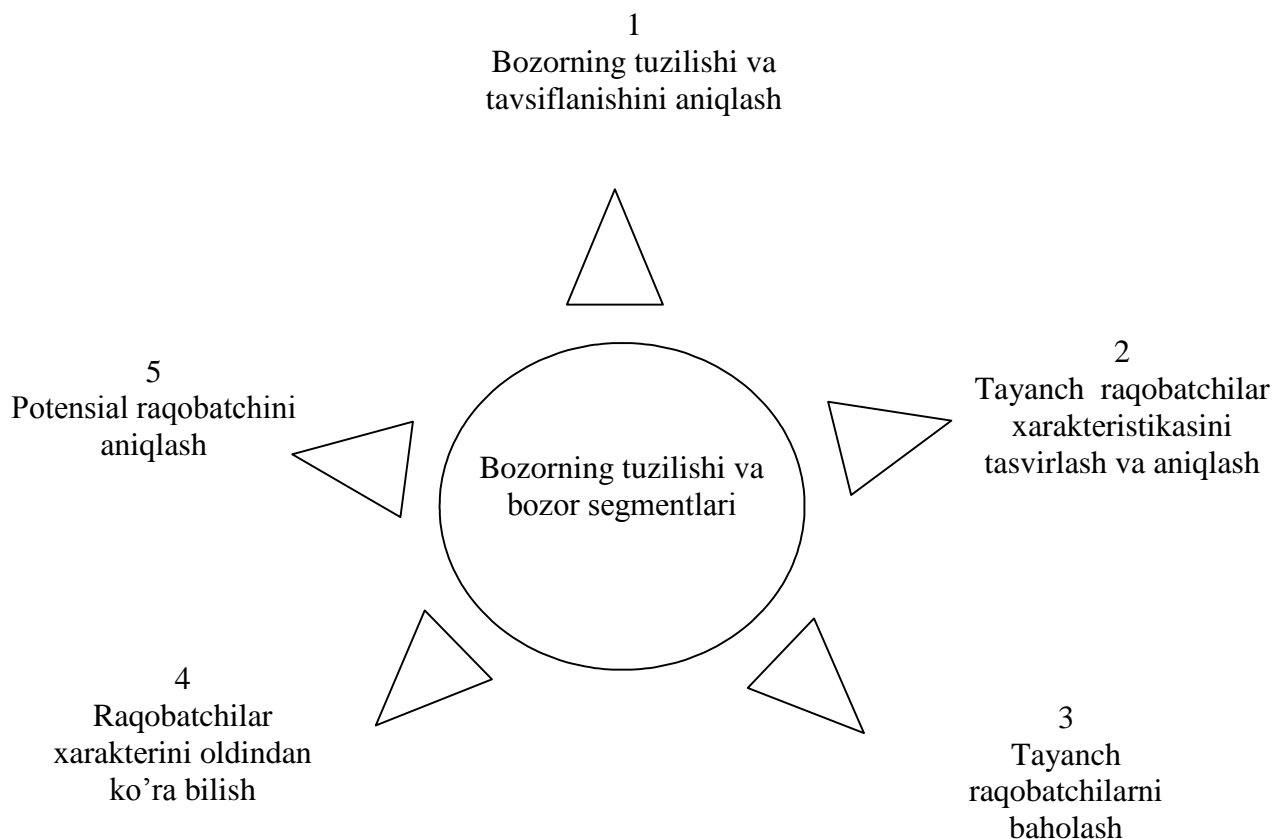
1
Bozorning tuzilishi va tavsiflanishini aniqlash

5
Potensial raqobatchini aniqlash

Bozorning tuzilishi va bozor segmentlari

2
Tayanch raqobatchilar xarakteristikasini tasvirlash va aniqlash

4
Raqobatchilar xarakterini oldindan ko'ra bilish

3
Tayanch raqobatchilarni baholash